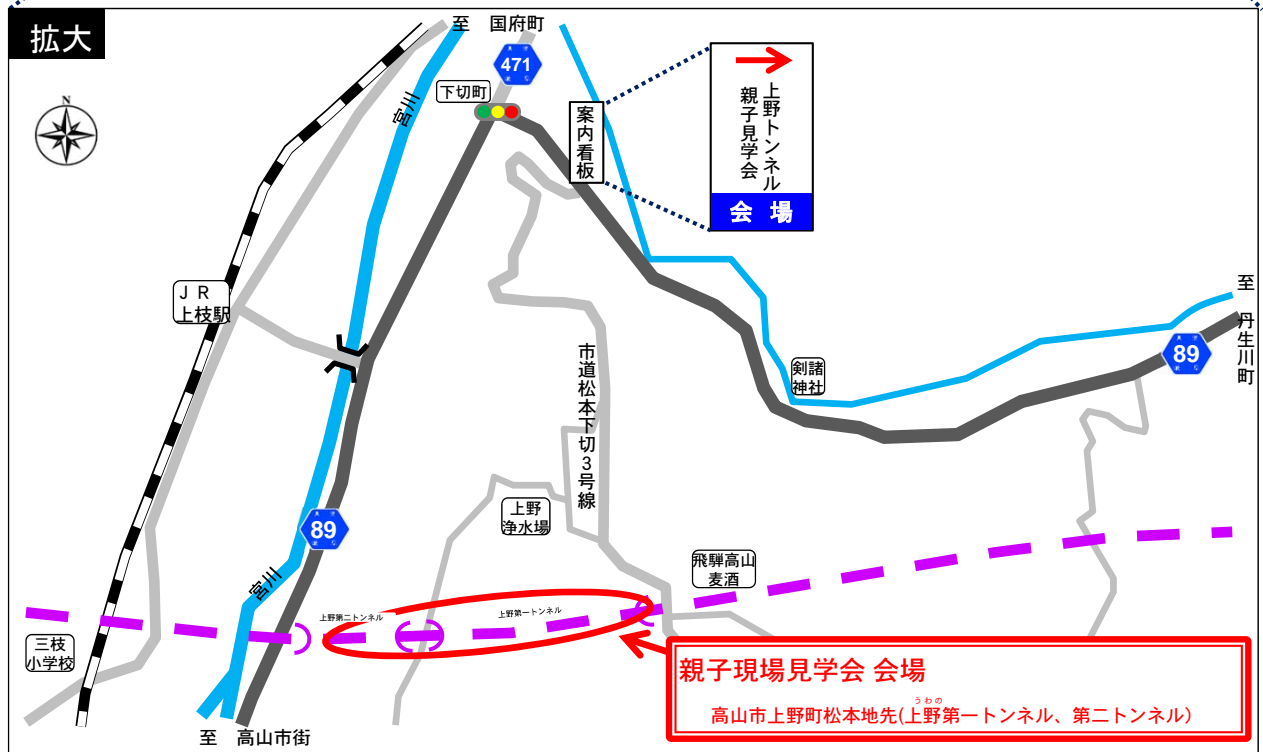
拡大

至　国府町

471

下切町

案内看板

上野トンネル親子見学会

会　場

宮川

JR上枝駅

市道松本下切3号線

剣諸神社

至　丹生川町

89

上野浄水場

89

飛騨高山麦酒

宮川

上野第二トンネル

上野第一トンネル

三枝小学校

至　高山市街

親子現場見学会 会場

高山市上野町松本地先(上野第一トンネル、第二トンネル)